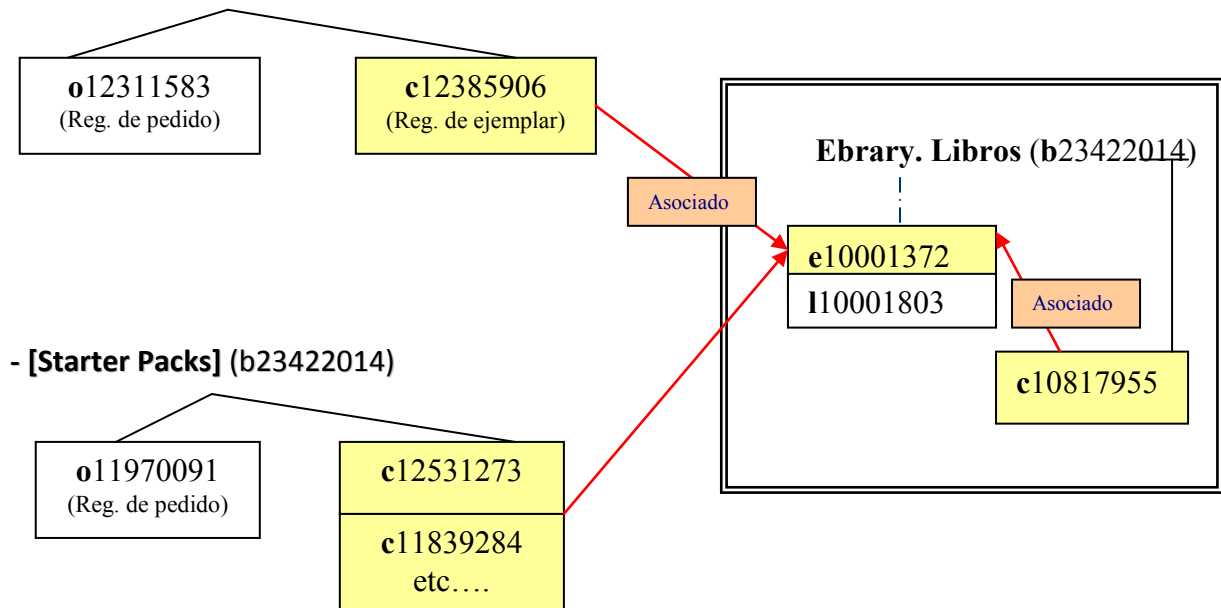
**o**12311583
(Reg. de pedido)

**c**12385906
(Reg. de ejemplar)

**Ebrary. Libros (b**23422014)

Asociado

**e**10001372

**l**10001803

Asociado

**c**10817955

- **[Starter Packs]** (b23422014)

**o**11970091
(Reg. de pedido)

**c**12531273

**c**11839284
etc….